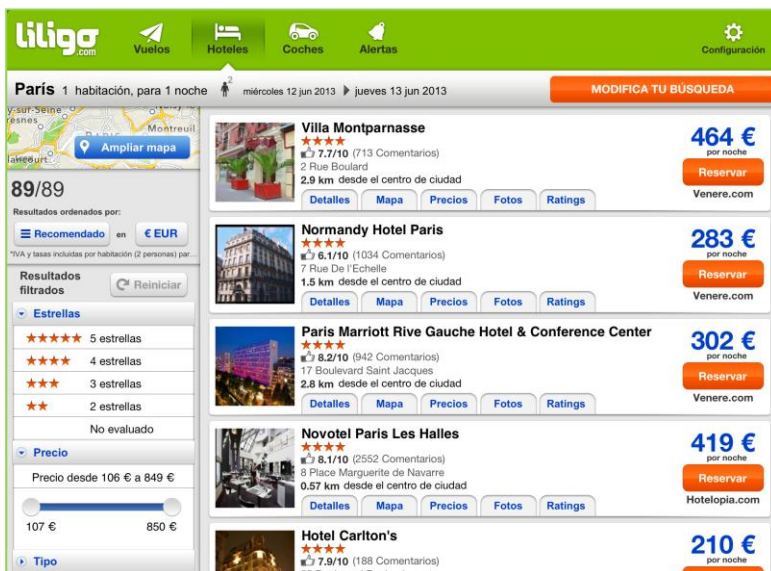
liligo.com

Vuelos
Hoteles
Coches
Alertas
Configuración

París 1 habitación, para 1 noche 2 miércoles 12 jun 2013 jueves 13 jun 2013
MODIFICA TU BÚSQUEDA

y-sur-Seine
resnes
Montreuil
PARIS
lancourt
Ampliar mapa

89/89
Resultados ordenados por:
Recomendado en € EUR
*IVA y tasas incluidas por habitación (2 personas) par...

Resultados filtrados
Reiniciar

Estrellas
★★★★★ 5 estrellas
★★★★ 4 estrellas
★★★ 3 estrellas
★★ 2 estrellas
No evaluado

Precio
Precio desde 106 € a 849 €
107 € 850 €

Tipo

Villa Montparnasse
★★★★
7.7/10 (713 Comentarios)
2 Rue Boulard
2.9 km desde el centro de ciudad
Detalles Mapa Precios Fotos Ratings
464 €
por noche
Reservar
Venere.com

Normandy Hotel Paris
★★★★
6.1/10 (1034 Comentarios)
7 Rue De l'Echelle
1.5 km desde el centro de ciudad
Detalles Mapa Precios Fotos Ratings
283 €
por noche
Reservar
Venere.com

Paris Marriott Rive Gauche Hotel & Conference Center
★★★★
8.2/10 (942 Comentarios)
17 Boulevard Saint Jacques
2.8 km desde el centro de ciudad
Detalles Mapa Precios Fotos Ratings
302 €
por noche
Reservar
Venere.com

Novotel Paris Les Halles
★★★★
8.1/10 (2552 Comentarios)
8 Place Marguerite de Navarre
0.57 km desde el centro de ciudad
Detalles Mapa Precios Fotos Ratings
419 €
por noche
Reservar
Hotelopia.com

Hotel Carlton's
★★★★
7.9/10 (188 Comentarios)
210 €
por noche